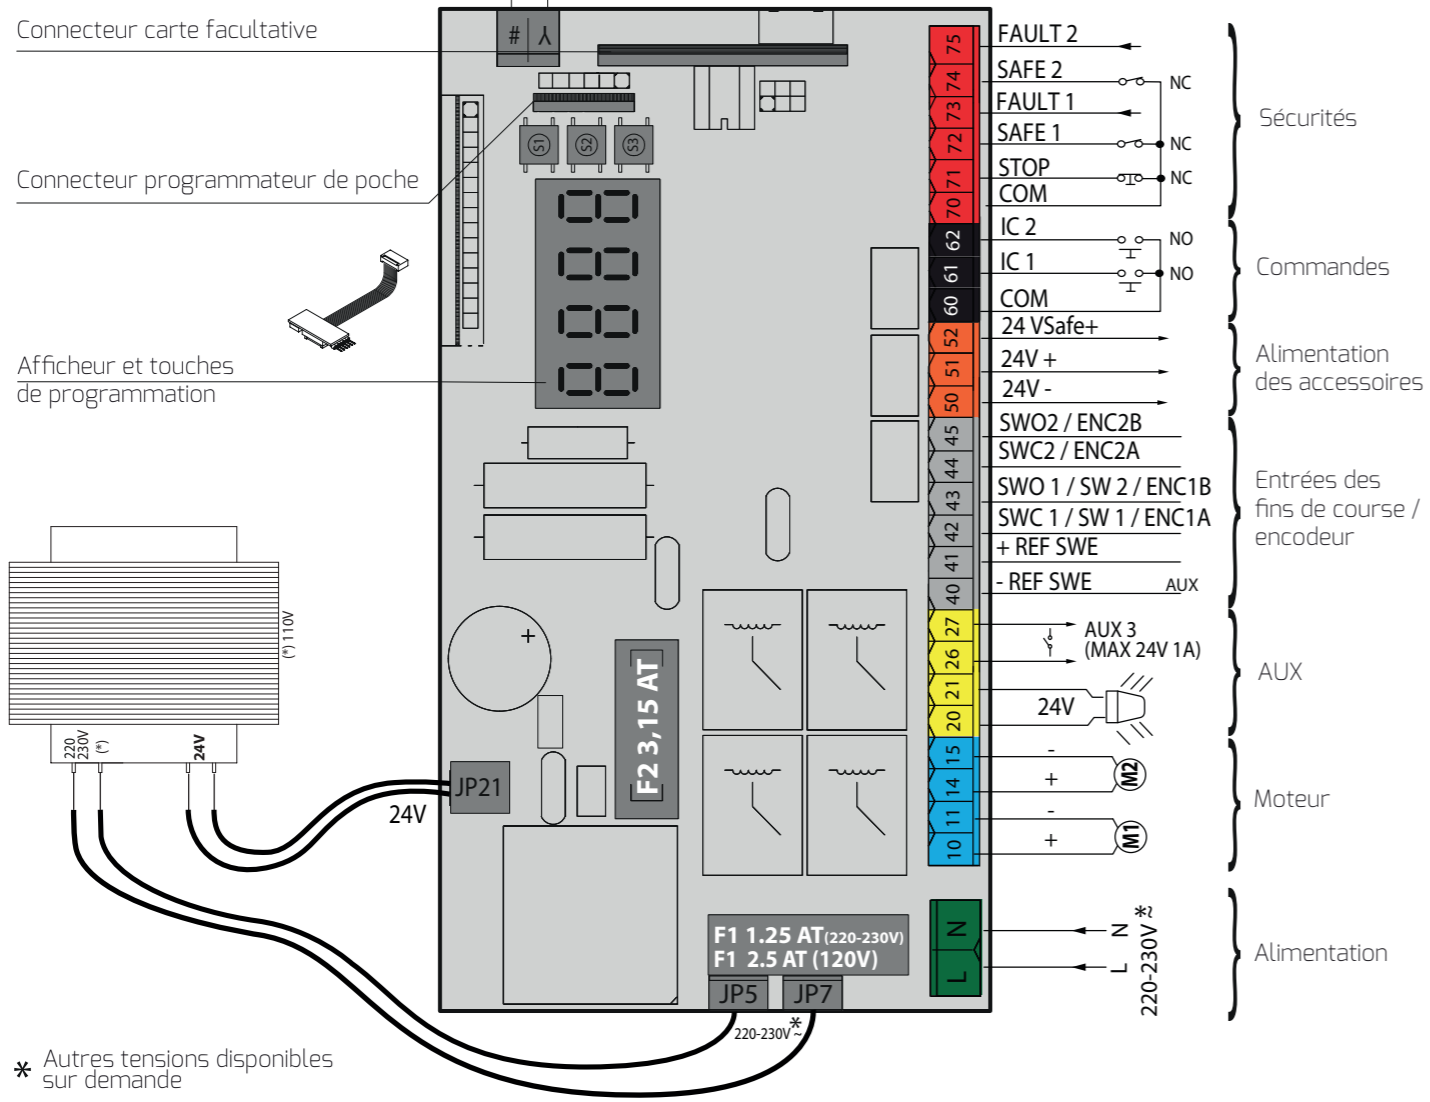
Connecteur carte facultative

Connecteur programmateur de poche

Afficheur et touches de programmation

S1 S2 S3

75 FAULT 2
74 SAFE 2
73 FAULT 1
72 SAFE 1
71 STOP
70 COM
NC
NC
NC
Sécurités

62 IC 2
61 IC 1
60 COM
NO
NO
Commandes

52 24 VSafe+
51 24V +
50 24V -
Alimentation des accessoires

45 SWO2 / ENC2B
44 SWC2 / ENC2A
43 SWO 1 / SW 2 / ENC1B
42 SWC 1 / SW 1 / ENC1A
41 + REF SWE
40 - REF SWE
AUX
Entrées des fins de course / encodeur

27
26
AUX 3 (MAX 24V 1A)
21
20
24V
AUX

15 -
14 +
M2
11 -
10 +
M1
Moteur

N
L
N
L
220-230V *~
Alimentation

(*) 110V
220 230V
(*)
24V
JP21
24V
F2 3,15 AT
F1 1.25 AT(220-230V)
F1 2.5 AT (120V)
JP5
JP7
220-230V *~

* Autres tensions disponibles sur demande